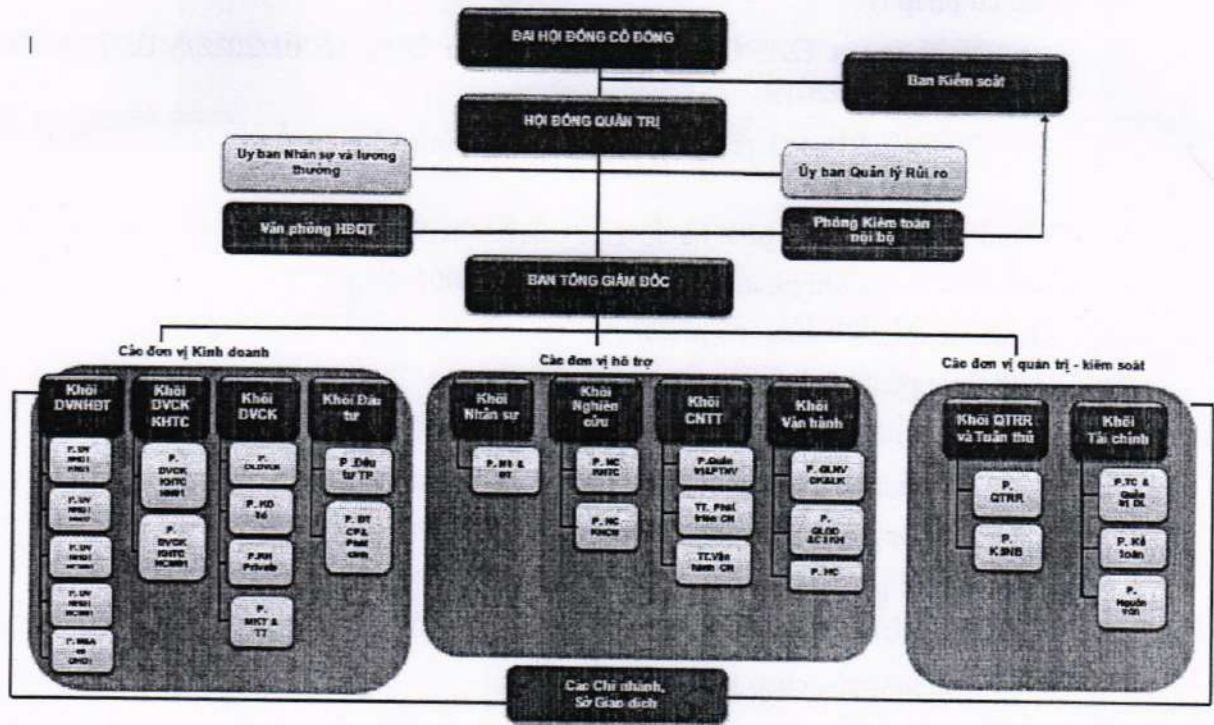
ĐẠI HỘI ĐỒNG CỔ ĐÔNG

Ban Kiểm soát

HỘI ĐỒNG QUẢN TRỊ

Ủy ban Nhân sự và lương thưởng

Ủy ban Quản lý Rủi ro

Văn phòng HĐQT

Phòng Kiểm toán nội bộ

BAN TỔNG GIÁM ĐỐC

Các đơn vị Kinh doanh

Các đơn vị hỗ trợ

Các đơn vị quản trị - kiểm soát

Khối DVNHĐT

P. DV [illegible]

P. DV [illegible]

P. DV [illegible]

P. DV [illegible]

P. M&A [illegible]

Khối DVCK KHTC

P. DVCK KHTC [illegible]

P. DVCK KHTC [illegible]

Khối DVCK

P. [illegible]

P. KD Số

P. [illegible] Private

P. MKT & TT

Khối Đầu tư

P. Đầu tư TP

P. ĐT CP & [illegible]

Khối Nhân sự

P. NS & ĐT

Khối Nghiên cứu

P. NC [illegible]

P. NC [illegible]

Khối CNTT

P. Quản trị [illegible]

TT. Phát triển CN

TT. Vận hành CN

Khối Vận hành

P. QLNV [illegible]

P. QLGD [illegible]

P. HC

Khối QTRR và Tuân thủ

P. QTRR

P. KSNB

Khối Tài chính

P. TC & Quản trị DL

P. Kế toán

P. Nguồn vốn

Các Chi nhánh, Sở Giao dịch